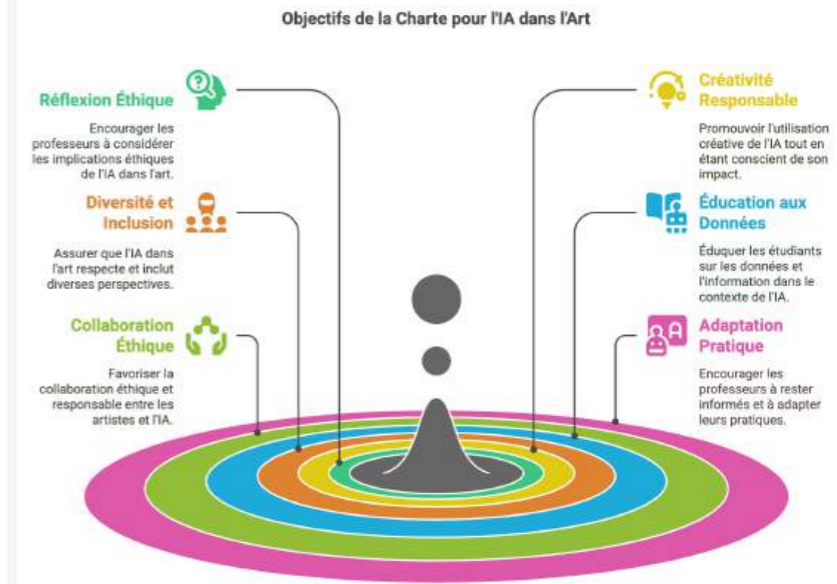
Objectifs de la Charte pour l'IA dans l'Art

Réflexion Éthique

Encourager les professeurs à considérer les implications éthiques de l'IA dans l'art.

Diversité et Inclusion

Assurer que l'IA dans l'art respecte et inclut diverses perspectives.

Collaboration Éthique

Favoriser la collaboration éthique et responsable entre les artistes et l'IA.

Créativité Responsable

Promouvoir l'utilisation créative de l'IA tout en étant conscient de son impact.

Éducation aux Données

Éduquer les étudiants sur les données et l'information dans le contexte de l'IA.

Adaptation Pratique

Encourager les professeurs à rester informés et à adapter leurs pratiques.